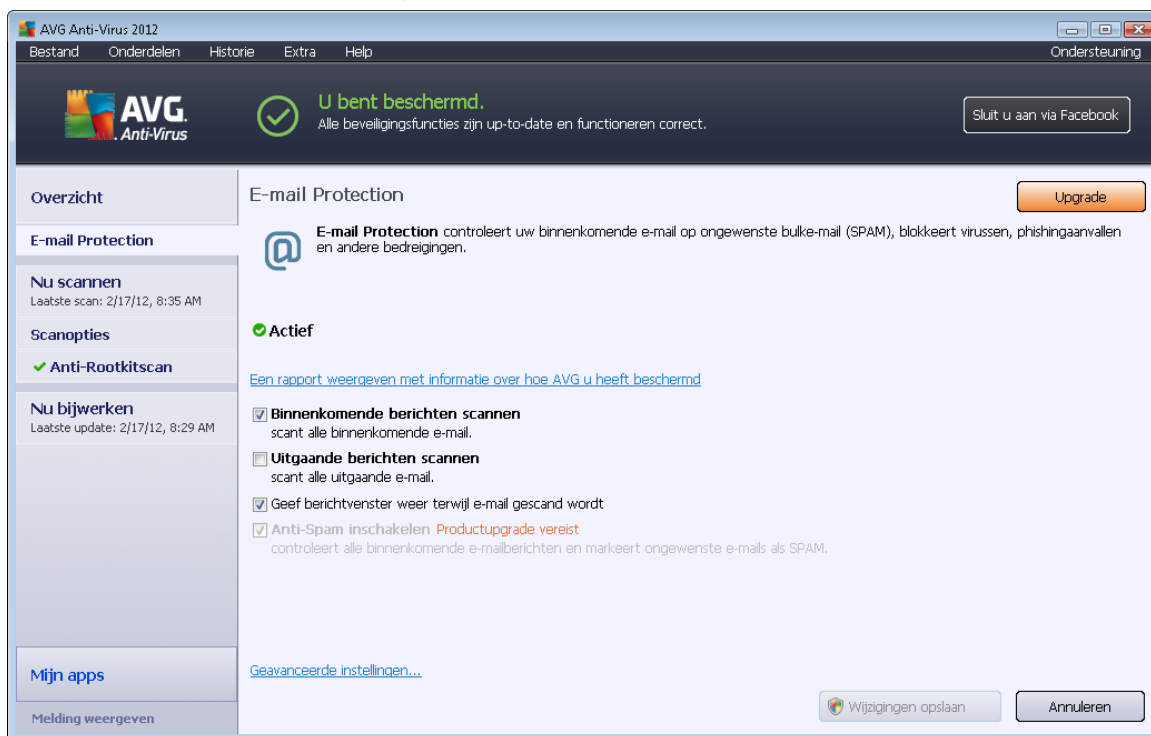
AVG Anti-Virus 2012

Bestand Onderdelen Historie Extra Help

Ondersteuning

AVG. Anti-Virus

U bent beschermd.
Alle beveiligingsfuncties zijn up-to-date en functioneren correct.

Sluit u aan via Facebook

Overzicht

E-mail Protection

Nu scannen
Laatste scan: 2/17/12, 8:35 AM

Scanopties

Anti-Rootkitscan

Nu bijwerken
Laatste update: 2/17/12, 8:29 AM

Mijn apps

Melding weergeven

E-mail Protection

Upgrade

E-mail Protection controleert uw binnenkomende e-mail op ongewenste bulke-mail (SPAM), blokkeert virussen, phishingaanvallen en andere bedreigingen.

Actief

Een rapport weergeven met informatie over hoe AVG u heeft beschermd

Binnenkomende berichten scannen
scant alle binnenkomende e-mail.

Uitgaande berichten scannen
scant alle uitgaande e-mail.

Geef berichtvenster weer terwijl e-mail gescand wordt

Anti-Spam inschakelen Productupgrade vereist
controleert alle binnenkomende e-mailberichten en markeert ongewenste e-mails als SPAM.

Geavanceerde instellingen...

Wijzigingen opslaan

Annuleren